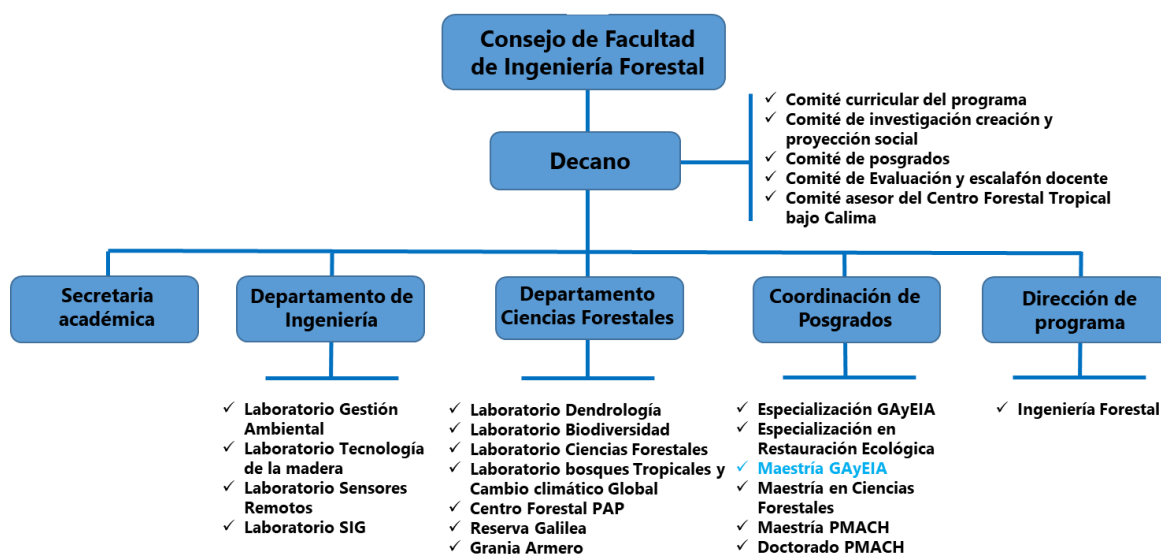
Consejo de Facultad de Ingeniería Forestal

Decano

✓ Comité curricular del programa
✓ Comité de investigación creación y proyección social
✓ Comité de posgrados
✓ Comité de Evaluación y escalafón docente
✓ Comité asesor del Centro Forestal Tropical bajo Calima

Secretaria académica

Departamento de Ingeniería

✓ Laboratorio Gestión Ambiental
✓ Laboratorio Tecnología de la madera
✓ Laboratorio Sensores Remotos
✓ Laboratorio SIG

Departamento Ciencias Forestales

✓ Laboratorio Dendrología
✓ Laboratorio Biodiversidad
✓ Laboratorio Ciencias Forestales
✓ Laboratorio bosques Tropicales y Cambio climático Global
✓ Centro Forestal PAP
✓ Reserva Galilea
✓ Granja Armero

Coordinación de Posgrados

✓ Especialización GAyEIA
✓ Especialización en Restauración Ecológica
✓ Maestría GAyEIA
✓ Maestría en Ciencias Forestales
✓ Maestría PMACH
✓ Doctorado PMACH

Dirección de programa

✓ Ingeniería Forestal